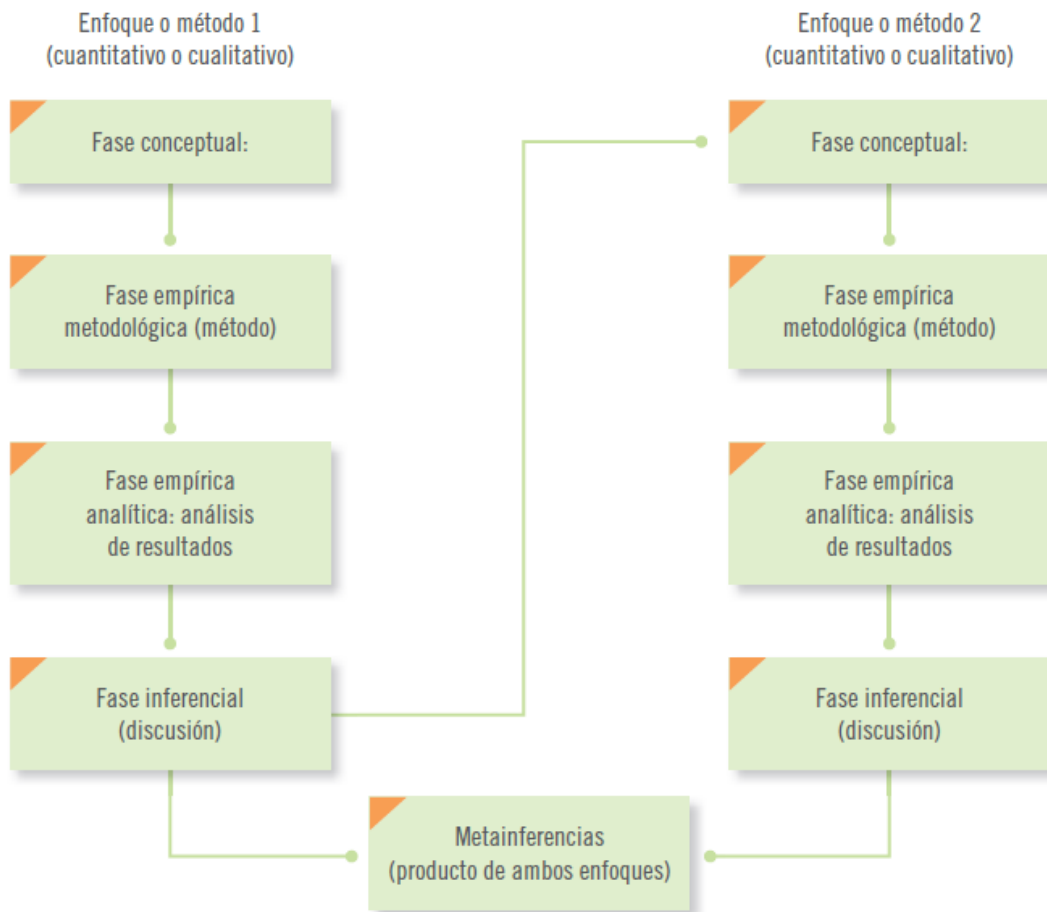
Enfoque o método 1
(cuantitativo o cualitativo)

Fase conceptual:

Fase empírica metodológica (método)

Fase empírica analítica: análisis de resultados

Fase inferencial (discusión)

Enfoque o método 2
(cuantitativo o cualitativo)

Fase conceptual:

Fase empírica metodológica (método)

Fase empírica analítica: análisis de resultados

Fase inferencial (discusión)

Metainferencias
(producto de ambos enfoques)